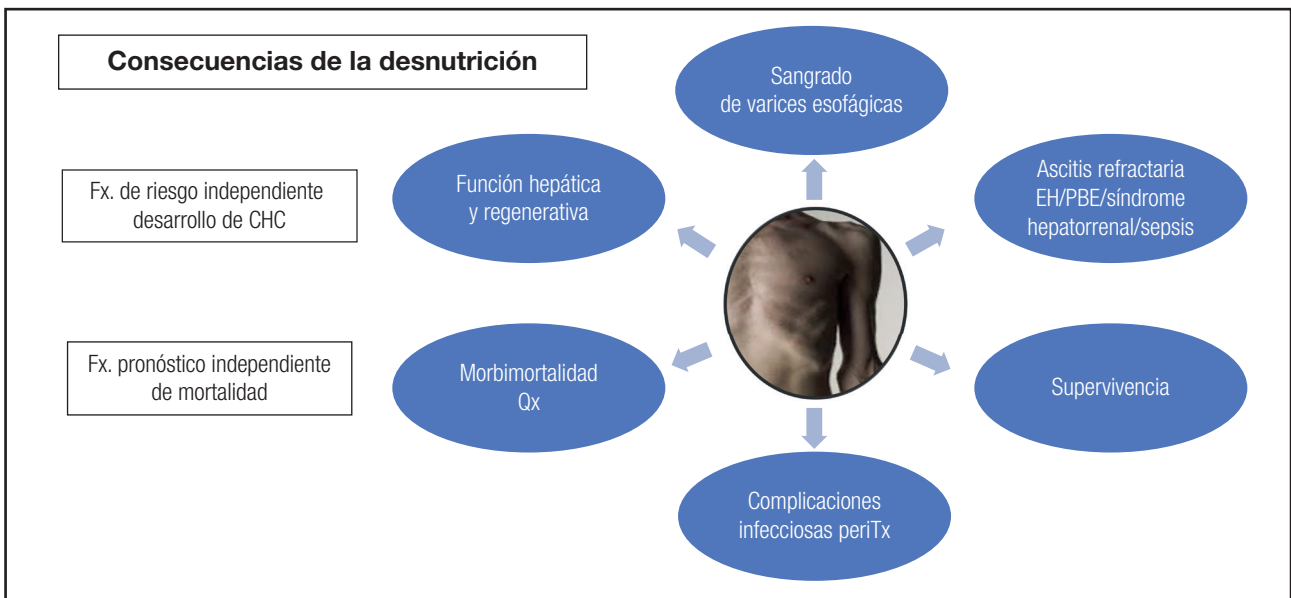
Consecuencias de la desnutrición

Sangrado de varices esofágicas

Fx. de riesgo independiente desarrollo de CHC

Función hepática y regenerativa

Ascitis refractaria EH/PBE/síndrome hepatorrenal/sepsis

Fx. pronóstico independiente de mortalidad

Morbimortalidad Qx

Supervivencia

Complicaciones infecciosas periTx